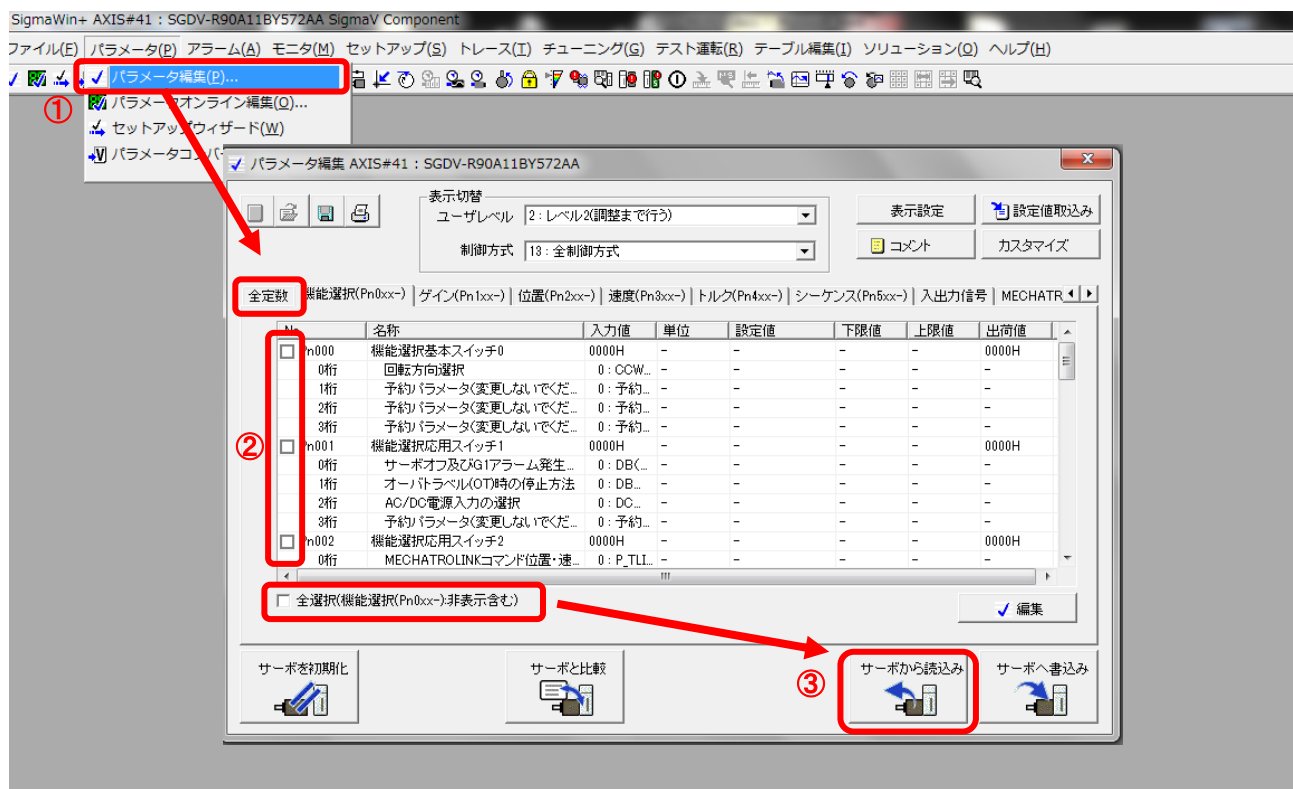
SigmaWin+ AXIS#41 : SGDV-R90A11BY572AA SigmaV Component

ファイル(F) パラメータ(P) アラーム(A) モニタ(M) セットアップ(S) トレース(T) チューニング(G) テスト運転(R) テーブル編集(I) ソリューション(O) ヘルプ(H)

パラメータ編集(P)...
パラメータオンライン編集(O)...
セットアップウィザード(W)
パラメータコンバ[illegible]

①

パラメータ編集 AXIS#41 : SGDV-R90A11BY572AA

表示切替
ユーザレベル 2 : レベル2(調整まで行う)
制御方式 13 : 全制御方式

表示設定
設定値取込み
コメント
カスタマイズ

全定数 機能選択(Pn0xx-) ゲイン(Pn1xx-) 位置(Pn2xx-) 速度(Pn3xx-) トルク(Pn4xx-) シーケンス(Pn5xx-) 入出力信号 MECHATR

| No. | 名称 | 入力値 | 単位 | 設定値 | 下限値 | 上限値 | 出荷値 |
|---|---|---|---|---|---|---|---|
| Pn000 | 機能選択基本スイッチ0 | 0000H | - | - | - | - | 0000H |
| 0桁 | 回転方向選択 | 0 : CCW... | - | - | - | - | - |
| 1桁 | 予約パラメータ(変更しないでくだ... | 0 : 予約... | - | - | - | - | - |
| 2桁 | 予約パラメータ(変更しないでくだ... | 0 : 予約... | - | - | - | - | - |
| 3桁 | 予約パラメータ(変更しないでくだ... | 0 : 予約... | - | - | - | - | - |
| Pn001 | 機能選択応用スイッチ1 | 0000H | - | - | - | - | 0000H |
| 0桁 | サーボオフ及びG1アラーム発生... | 0 : DB(... | - | - | - | - | - |
| 1桁 | オーバトラベル(OT)時の停止方法 | 0 : DB... | - | - | - | - | - |
| 2桁 | AC/DC電源入力の選択 | 0 : DC... | - | - | - | - | - |
| 3桁 | 予約パラメータ(変更しないでくだ... | 0 : 予約... | - | - | - | - | - |
| Pn002 | 機能選択応用スイッチ2 | 0000H | - | - | - | - | 0000H |
| 0桁 | MECHATROLINKコマンド位置・速... | 0 : P_TLI... | - | - | - | - | - |

②

全選択(機能選択(Pn0xx-):非表示含む)

編集

サーボを初期化
サーボと比較
③
サーボから読込み
サーボへ書込み